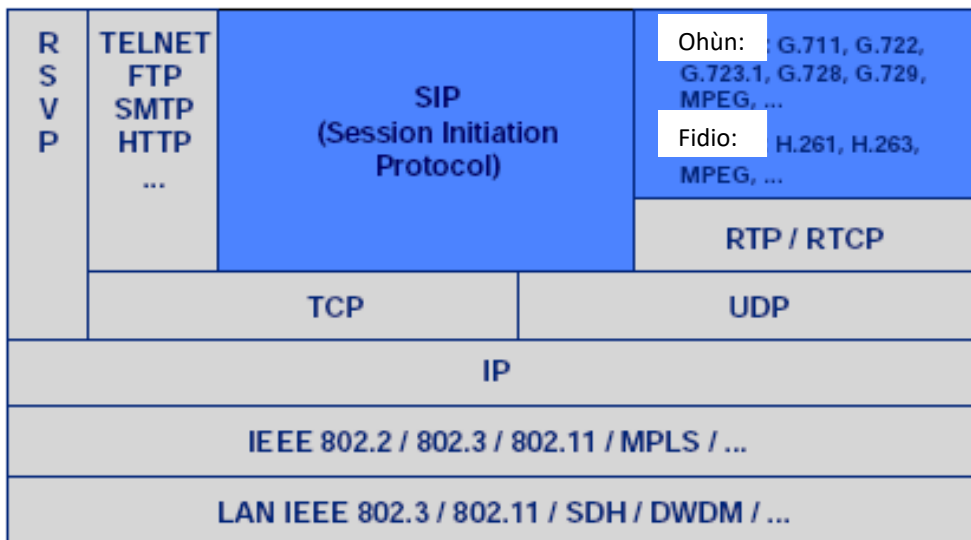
R
S
V
P

TELNET
FTP
SMTP
HTTP
...

SIP
(Session Initiation Protocol)

Ohùn: G.711, G.722, G.723.1, G.728, G.729, MPEG, ...

Fidio: H.261, H.263, MPEG, ...

RTP / RTCP

TCP

UDP

IP

IEEE 802.2 / 802.3 / 802.11 / MPLS / ...

LAN IEEE 802.3 / 802.11 / SDH / DWDM / ...